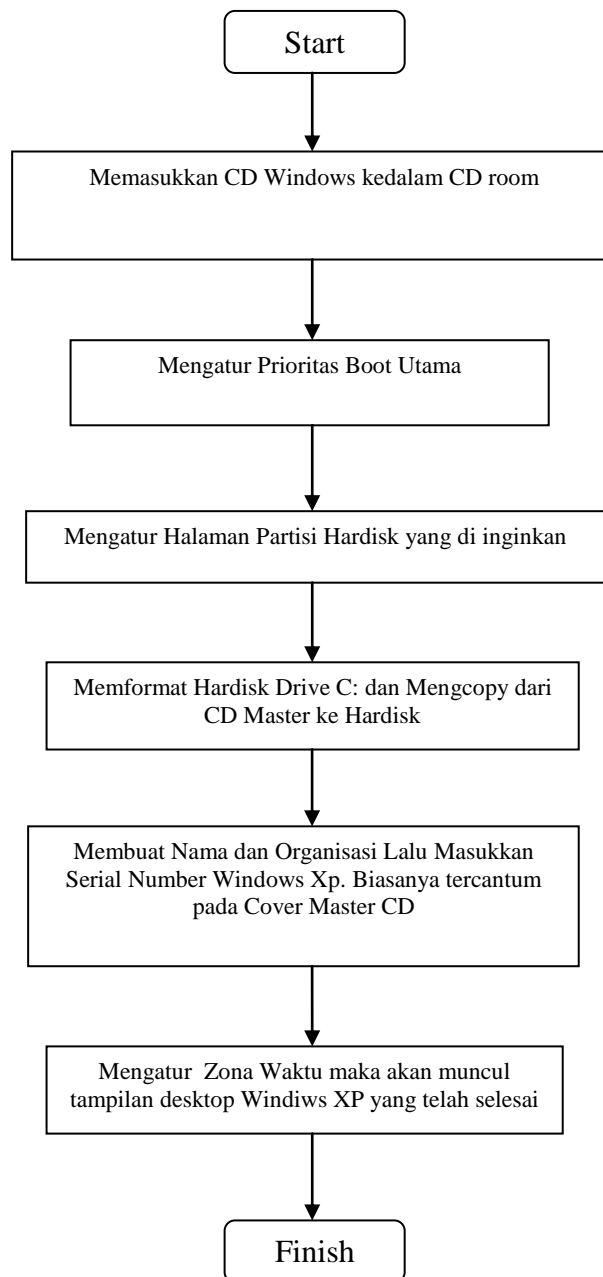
Start

Memasukkan CD Windows kedalam CD room

Mengatur Prioritas Boot Utama

Mengatur Halaman Partisi Hardisk yang di inginkan

Memformat Hardisk Drive C: dan Mengcopy dari CD Master ke Hardisk

Membuat Nama dan Organisasi Lalu Masukkan Serial Number Windows Xp. Biasanya tercantum pada Cover Master CD

Mengatur Zona Waktu maka akan muncul tampilan desktop Windiws XP yang telah selesai

Finish